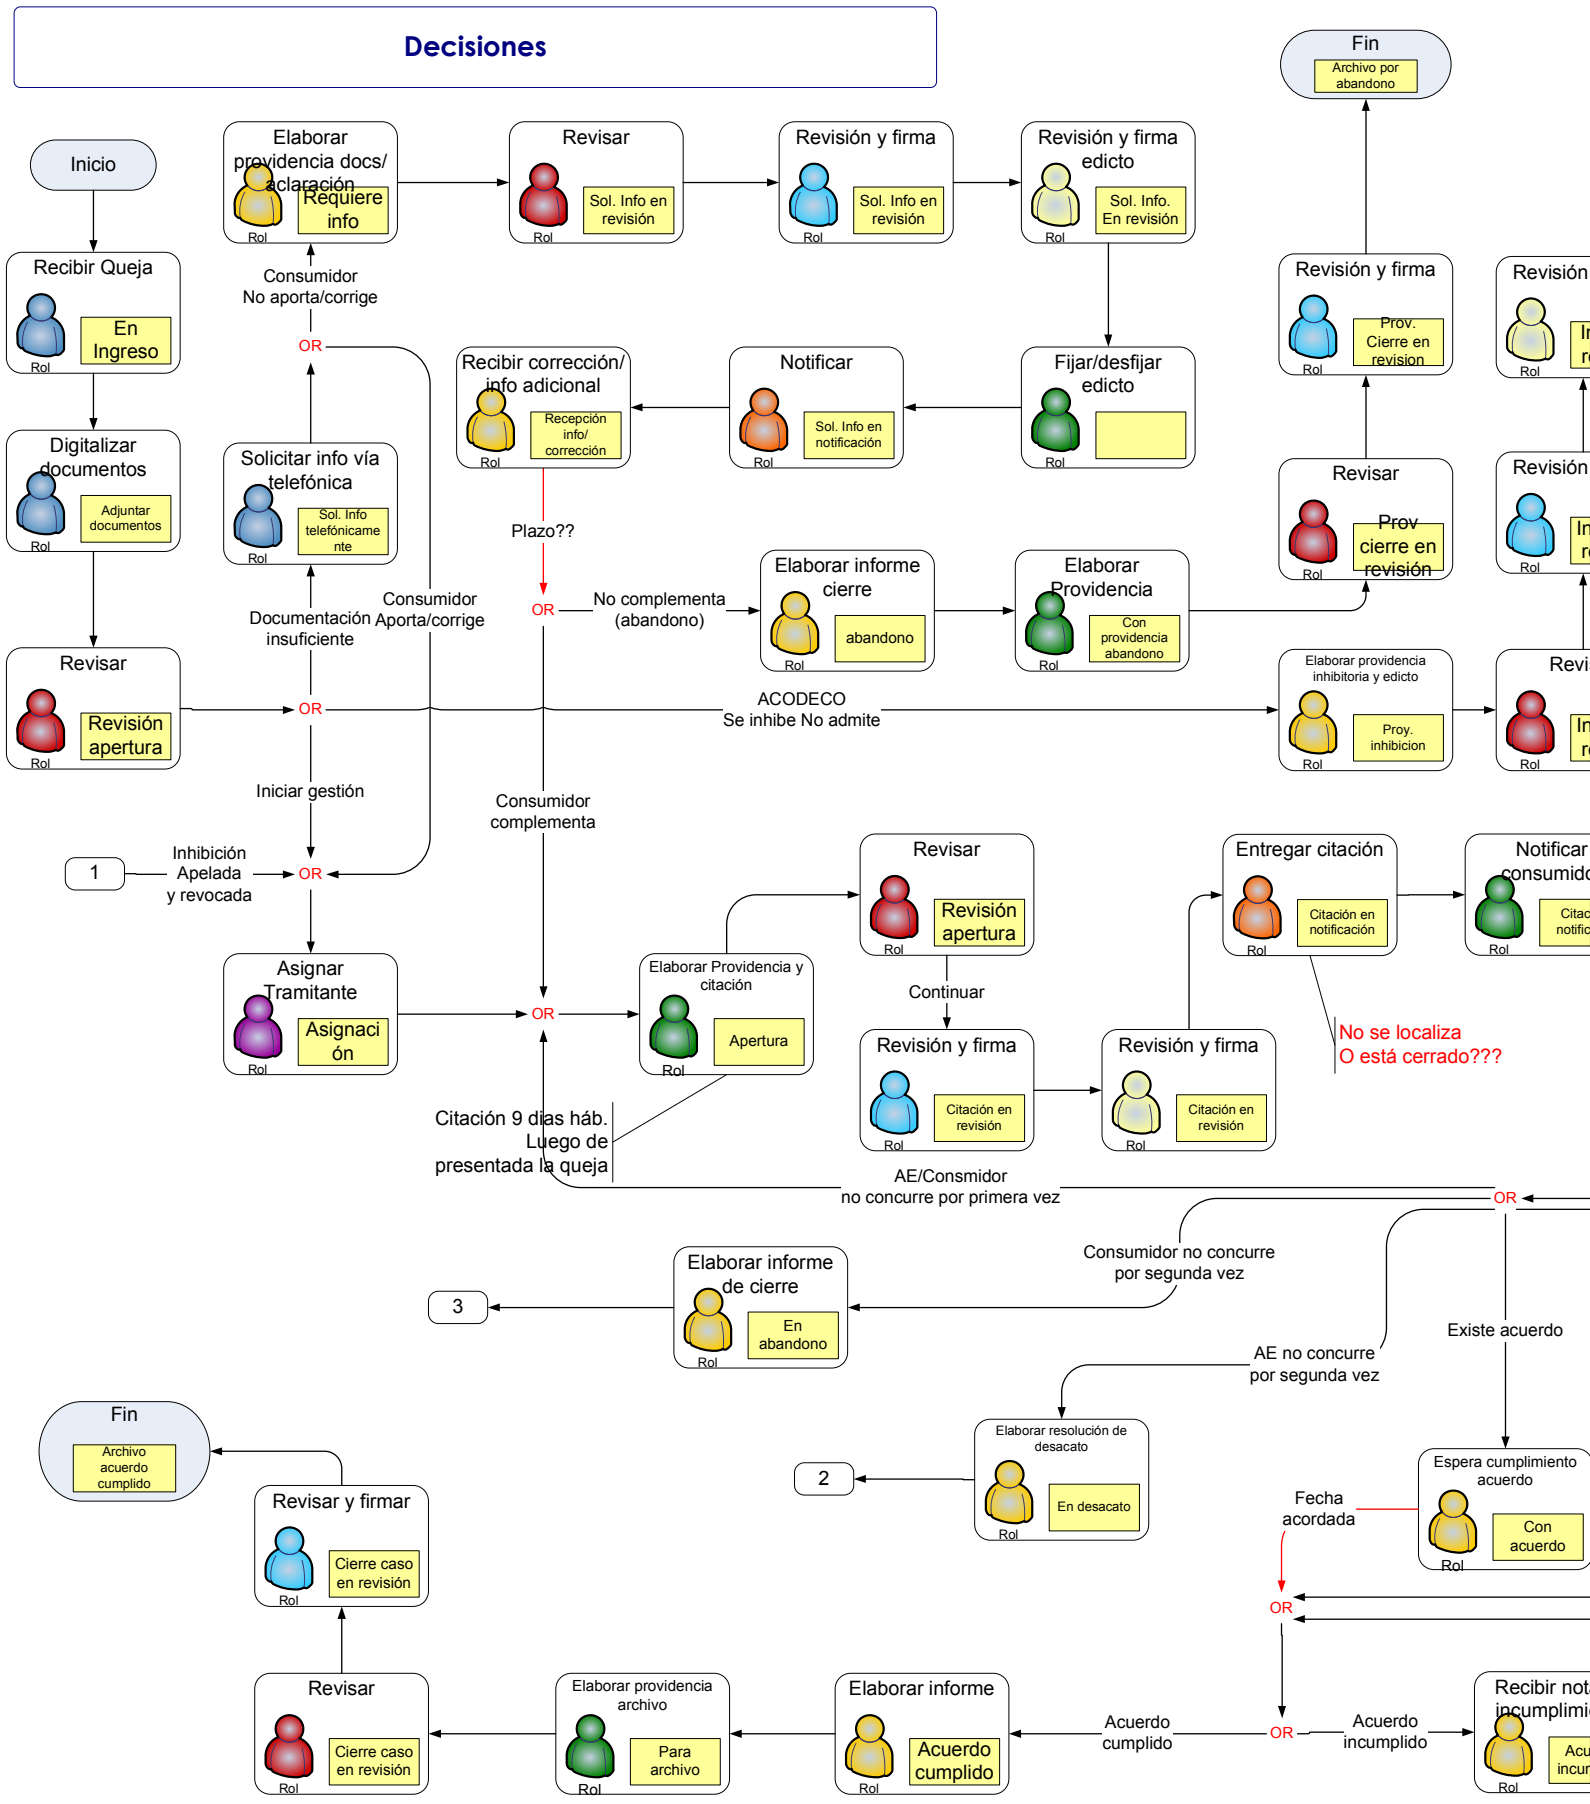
Decisiones

Inicio

Recibir Queja
Rol
En Ingreso

Digitalizar documentos
Rol
Adjuntar documentos

Revisar
Rol
Revisión apertura

Elaborar providencia docs/ aclaración
Rol
Requiere info

Revisar
Rol
Sol. Info en revisión

Revisión y firma
Rol
Sol. Info en revisión

Revisión y firma edicto
Rol
Sol. Info. En revisión

Fin
Archivo por abandono

Consumidor
No aporta/corrige

OR

Recibir corrección/ info adicional
Rol
Recepción info/ corrección

Notificar
Rol
Sol. Info en notificación

Fijar/desfijar edicto
Rol

Revisión y firma
Rol
Prov. Cierre en revision

Revisión
Rol
In r

Solicitar info vía telefónica
Rol
Sol. Info telefónicamente

Plazo??

Revisar
Rol
Prov cierre en revisión

Revisión
Rol
In r

Documentación insuficiente

Consumidor Aporta/corrige

OR

No complementa (abandono)

Elaborar informe cierre
Rol
abandono

Elaborar Providencia
Rol
Con providencia abandono

Elaborar providencia inhibitoria y edicto
Rol
Proy. inhibicion

Revi
Rol
In r

OR

ACODECO
Se inhibe No admite

Iniciar gestión

Consumidor complementa

1

Inhibición Apelada y revocada

OR

Revisar
Rol
Revisión apertura

Entregar citación
Rol
Citación en notificación

Notificar consumido
Rol
Citac notific

Asignar Tramitante
Rol
Asignación

OR

Elaborar Providencia y citación
Rol
Apertura

Continuar

Revisión y firma
Rol
Citación en revisión

Revisión y firma
Rol
Citación en revisión

No se localiza
O está cerrado???

Citación 9 días háb. Luego de presentada la queja

AE/Consmidor
no concurre por primera vez

OR

Consumidor no concurre por segunda vez

Elaborar informe de cierre
Rol
En abandono

3

AE no concurre por segunda vez

Existe acuerdo

Fin
Archivo acuerdo cumplido

Elaborar resolución de desacato
Rol
En desacato

2

Espera cumplimiento acuerdo
Rol
Con acuerdo

Fecha acordada

Revisar y firmar
Rol
Cierre caso en revisión

OR

Revisar
Rol
Cierre caso en revisión

Elaborar providencia archivo
Rol
Para archivo

Elaborar informe
Rol
Acuerdo cumplido

Acuerdo cumplido

OR

Acuerdo incumplido

Recibir not incumplimi
Rol
Acu incur